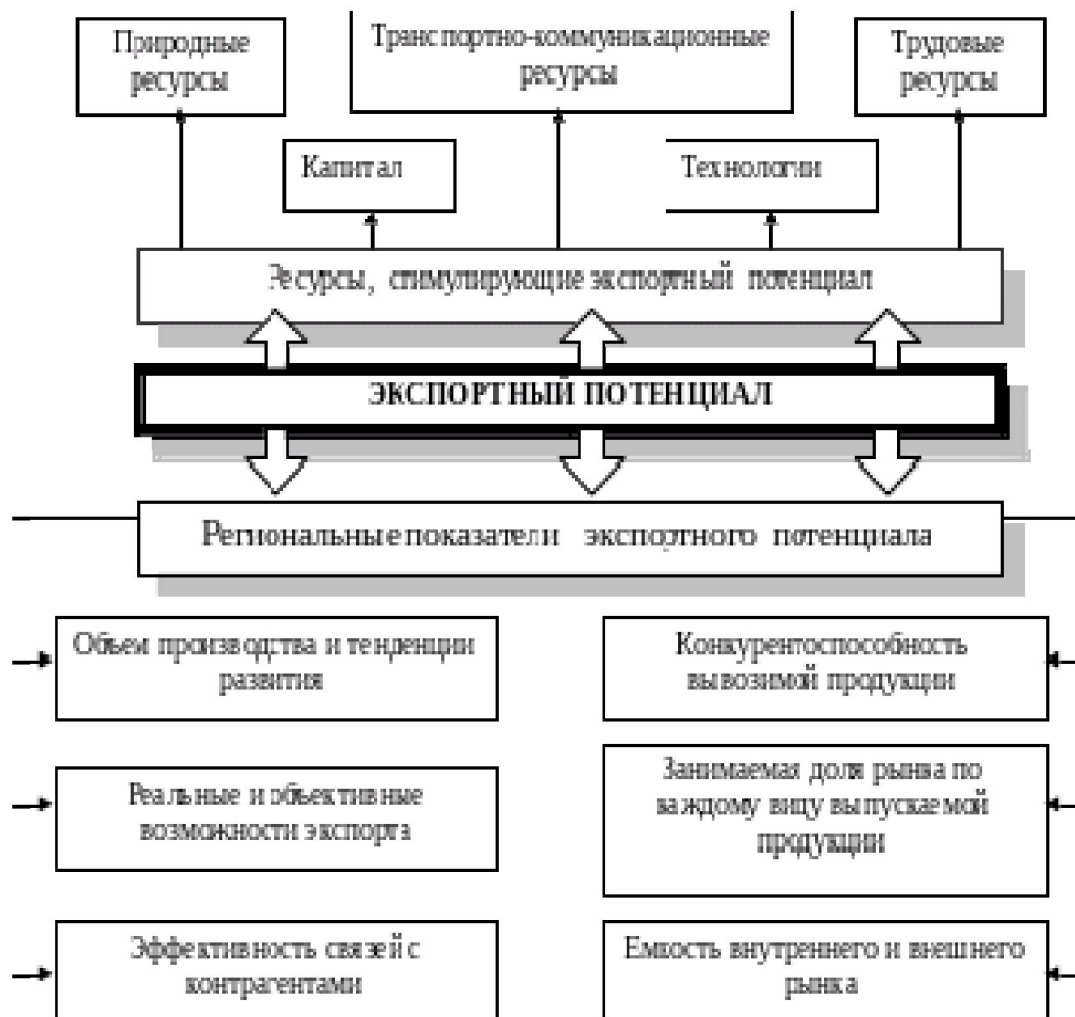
Природные ресурсы

Транспортно-коммуникационные ресурсы

Трудовые ресурсы

Капитал

Технологии

Ресурсы, стимулирующие экспортный потенциал

ЭКСПОРТНЫЙ ПОТЕНЦИАЛ

Региональные показатели экспортного потенциала

Объем производства и тенденции развития

Конкурентоспособность вывозимой продукции

Реальные и объективные возможности экспорта

Занимаемая доля рынка по каждому виду выпускаемой продукции

Эффективность связей с контрагентами

Емкость внутреннего и внешнего рынка